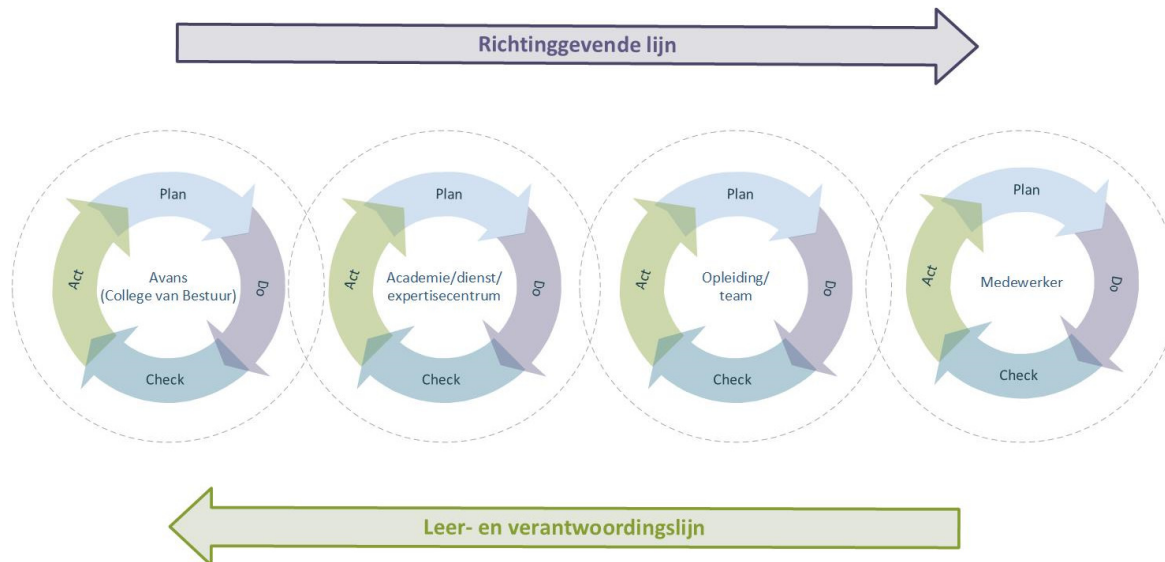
Richtinggevende lijn

Plan
Act
Do
Check
Avans
(College van Bestuur)

Plan
Act
Do
Check
Academie/dienst/
expertisecentrum

Plan
Act
Do
Check
Opleiding/
team

Plan
Act
Do
Check
Medewerker

Leer- en verantwoordingslijn